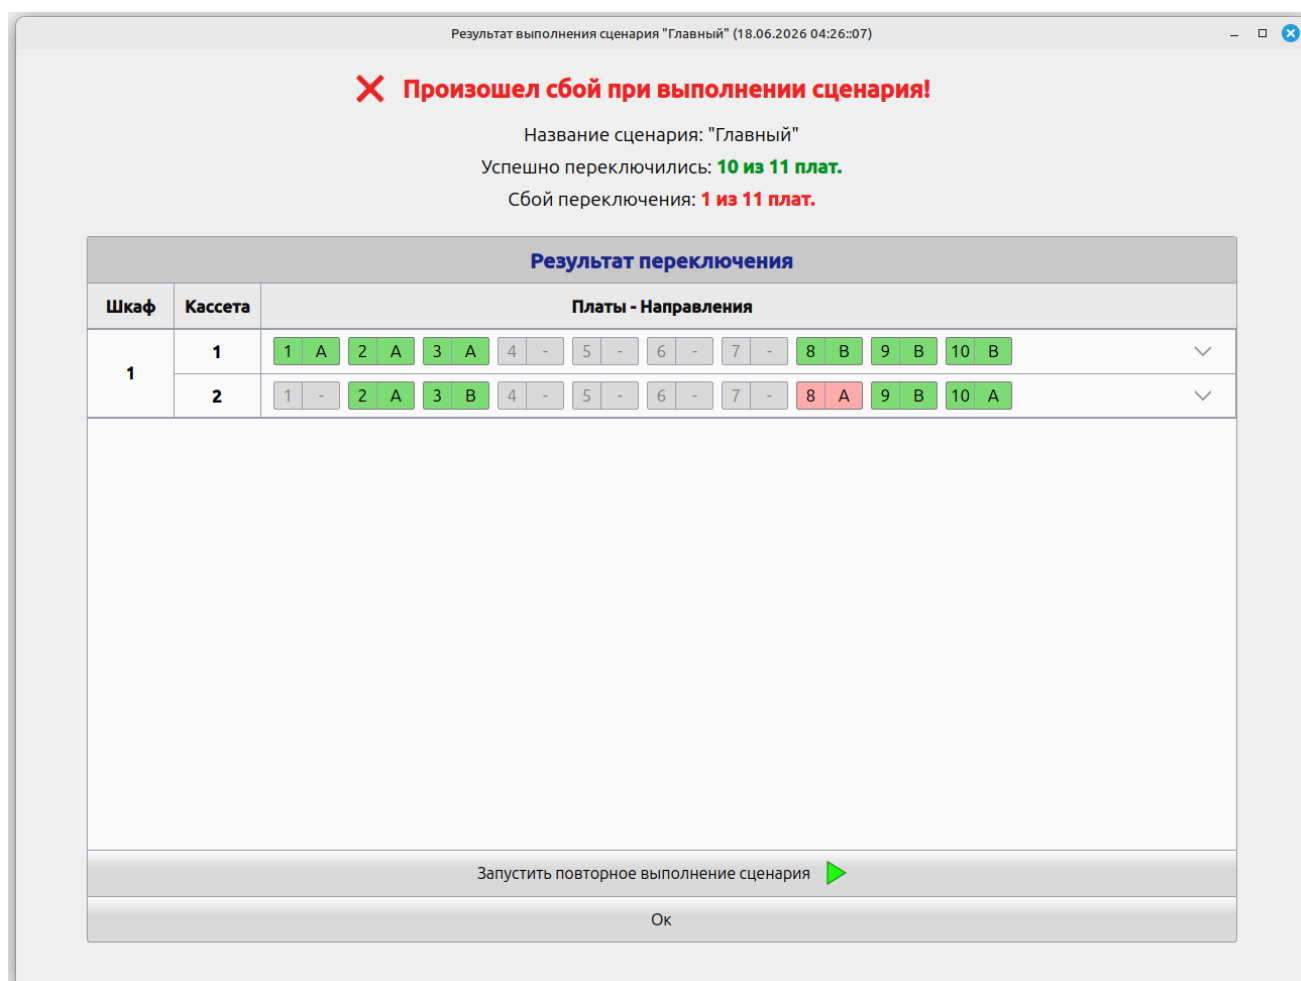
Результат выполнения сценария "Главный" (18.06.2026 04:26::07)

Произошел сбой при выполнении сценария!

Название сценария: "Главный"

Успешно переключились: 10 из 11 плат.

Сбой переключения: 1 из 11 плат.

Результат переключения

| Шкаф | Кассета | Платы - Направления |
|---|---|---|
| 1 | 1 | 1 A, 2 A, 3 A, 4 -, 5 -, 6 -, 7 -, 8 B, 9 B, 10 B |
| | 2 | 1 -, 2 A, 3 B, 4 -, 5 -, 6 -, 7 -, 8 A, 9 B, 10 A |

Запустить повторное выполнение сценария

Ок